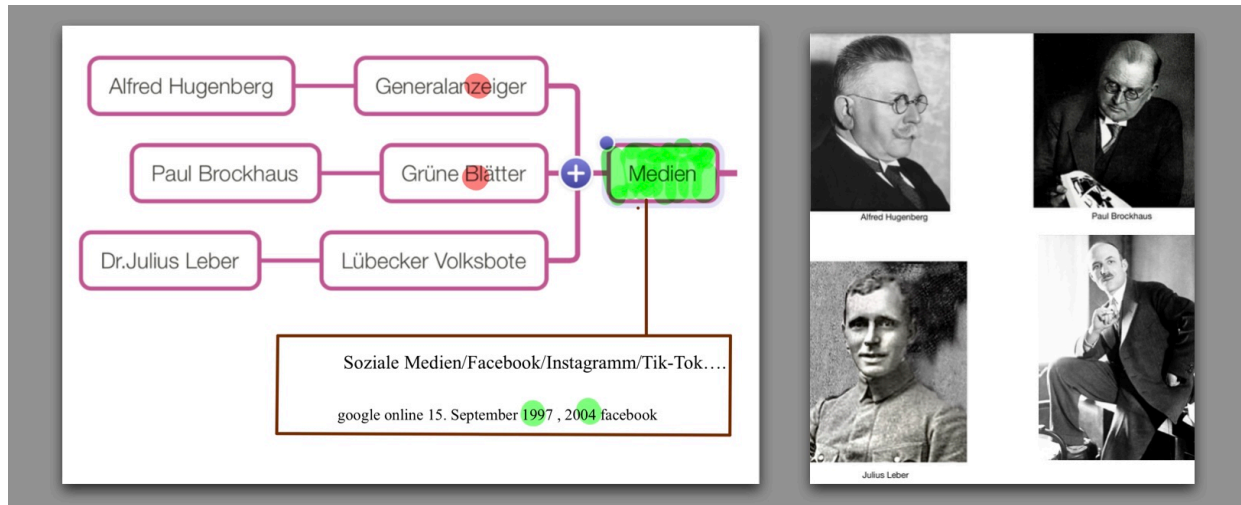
Alfred Hugenberg

Generalanzeiger

Paul Brockhaus

Grüne Blätter

Medien

Dr.Julius Leber

Lübecker Volksbote

Soziale Medien/Facebook/Instagramm/Tik-Tok….

google online 15. September 1997 , 2004 facebook

Alfred Hugenberg

Paul Brockhaus

Julius Leber